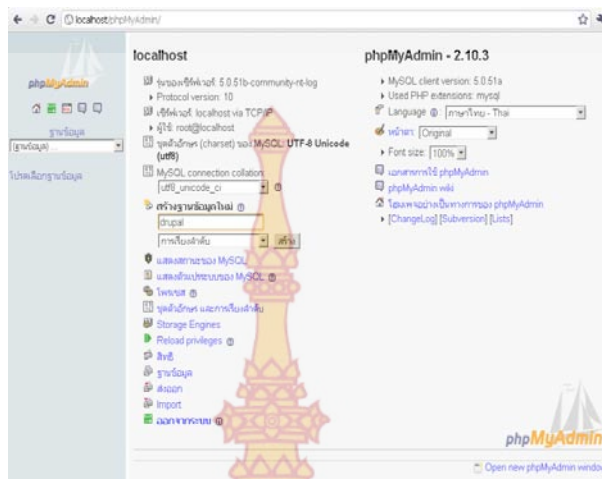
localhost/phpMyAdmin/

phpMyAdmin

ฐานข้อมูล
(ฐานข้อมูล) ...

โปรดเลือกฐานข้อมูล

localhost

รุ่นของเซิร์ฟเวอร์: 5.0.51b-community-nt-log
Protocol version: 10
เซิร์ฟเวอร์: localhost via TCP/IP
ผู้ใช้: root@localhost
ชุดตัวอักษร (charset) ของ MySQL: UTF-8 Unicode (utf8)
MySQL connection collation: utf8_unicode_ci

สร้างฐานข้อมูลใหม่
drupal
การเรียงลำดับ สร้าง

แสดงสถานะของ MySQL
แสดงตัวแปรระบบของ MySQL
โพรเซส
ชุดตัวอักษร และการเรียงลำดับ
Storage Engines
Reload privileges
สิทธิ
ฐานข้อมูล
ส่งออก
Import
ออกจากระบบ

phpMyAdmin - 2.10.3

MySQL client version: 5.0.51a
Used PHP extensions: mysql
Language: ภาษาไทย - Thai
หน้าตา: Original
Font size: 100%
เอกสารการใช้ phpMyAdmin
phpMyAdmin wiki
โฮมเพจอย่างเป็นทางการของ phpMyAdmin
[ChangeLog] [Subversion] [Lists]

phpMyAdmin

Open new phpMyAdmin windo